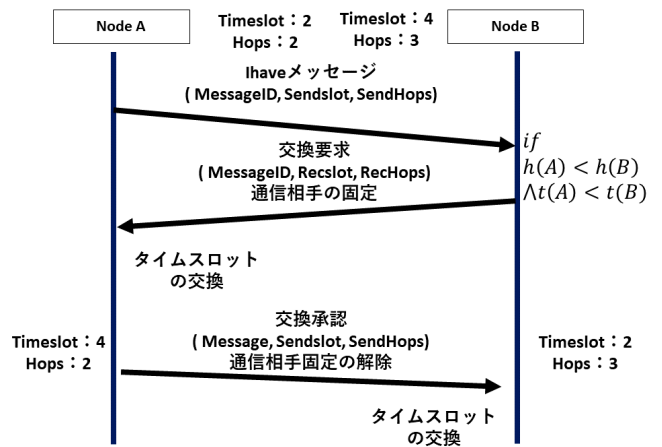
Node A

Timeslot：2
Hops：2

Timeslot：4
Hops：3

Node B

Ihaveメッセージ
( MessageID, Sendslot, SendHops)

$if$
$h(A) < h(B)$
$\land t(A) < t(B)$

交換要求
( MessageID, Recslot, RecHops)
通信相手の固定

タイムスロット
の交換

Timeslot：4
Hops：2

交換承認
( Message, Sendslot, SendHops)
通信相手固定の解除

Timeslot：2
Hops：3

タイムスロット
の交換